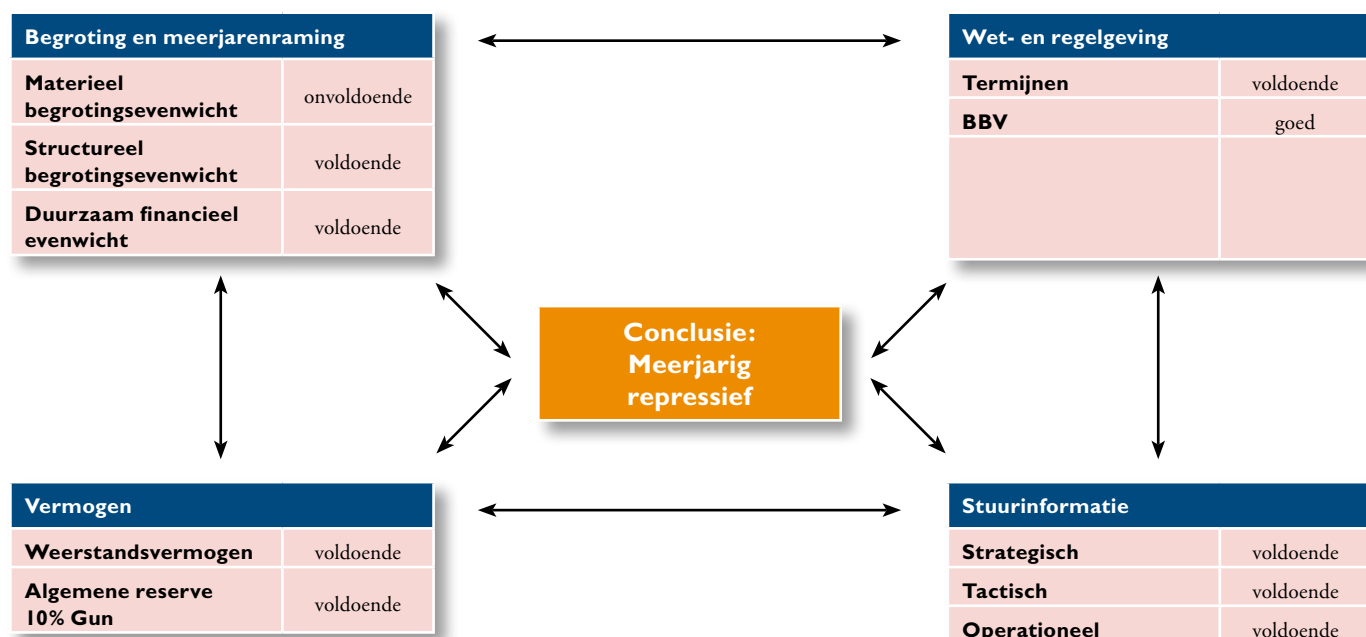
**Begroting en meerjarenraming**

| | |
|---|---|
| Materieel begrotingsevenwicht | onvoldoende |
| Structureel begrotingsevenwicht | voldoende |
| Duurzaam financieel evenwicht | voldoende |

**Wet- en regelgeving**

| | |
|---|---|
| Termijnen | voldoende |
| BBV | goed |

Conclusie: Meerjarig repressief

**Vermogen**

| | |
|---|---|
| Weerstandsvermogen | voldoende |
| Algemene reserve 10% Gun | voldoende |

**Stuurinformatie**

| | |
|---|---|
| Strategisch | voldoende |
| Tactisch | voldoende |
| Operationeel | voldoende |